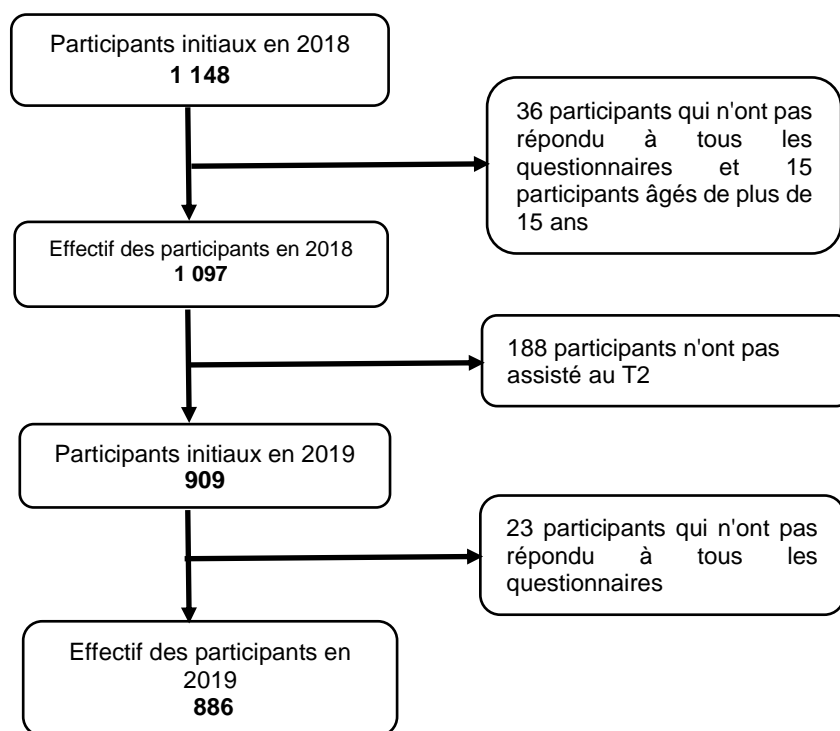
Participants initiaux en 2018
1 148

36 participants qui n'ont pas répondu à tous les questionnaires et 15 participants âgés de plus de 15 ans

Effectif des participants en 2018
1 097

188 participants n'ont pas assisté au T2

Participants initiaux en 2019
909

23 participants qui n'ont pas répondu à tous les questionnaires

Effectif des participants en 2019
886